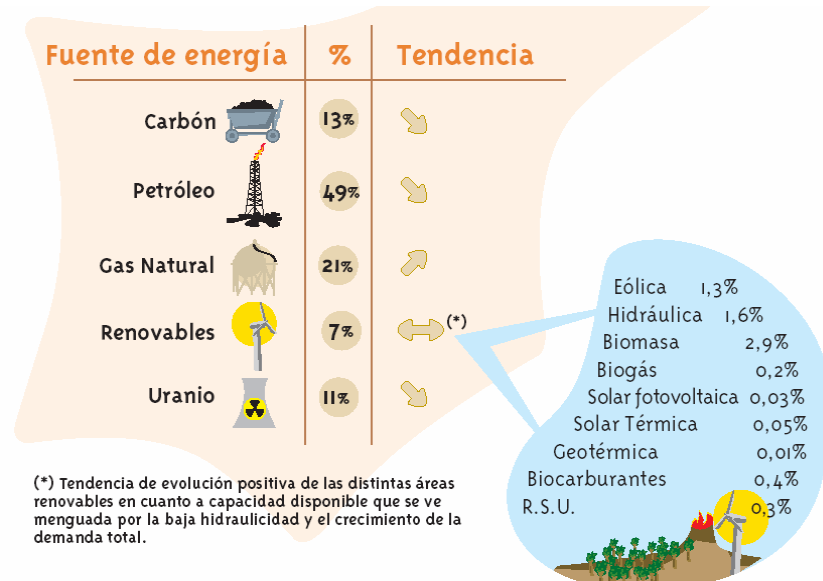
| Fuente de energía | % | Tendencia |
|---|---|---|
| Carbón | 13% | ↘ |
| Petróleo | 49% | ↘ |
| Gas Natural | 21% | ↗ |
| Renovables | 7% | ↔ (*) |
| Uranio | 11% | ↘ |

| | |
|---|---|
| Eólica | 1,3% |
| Hidráulica | 1,6% |
| Biomasa | 2,9% |
| Biogás | 0,2% |
| Solar fotovoltaica | 0,03% |
| Solar Térmica | 0,05% |
| Geotérmica | 0,01% |
| Biocarburantes | 0,4% |
| R.S.U. | 0,3% |

(*) Tendencia de evolución positiva de las distintas áreas renovables en cuanto a capacidad disponible que se ve menguada por la baja hidraulicidad y el crecimiento de la demanda total.